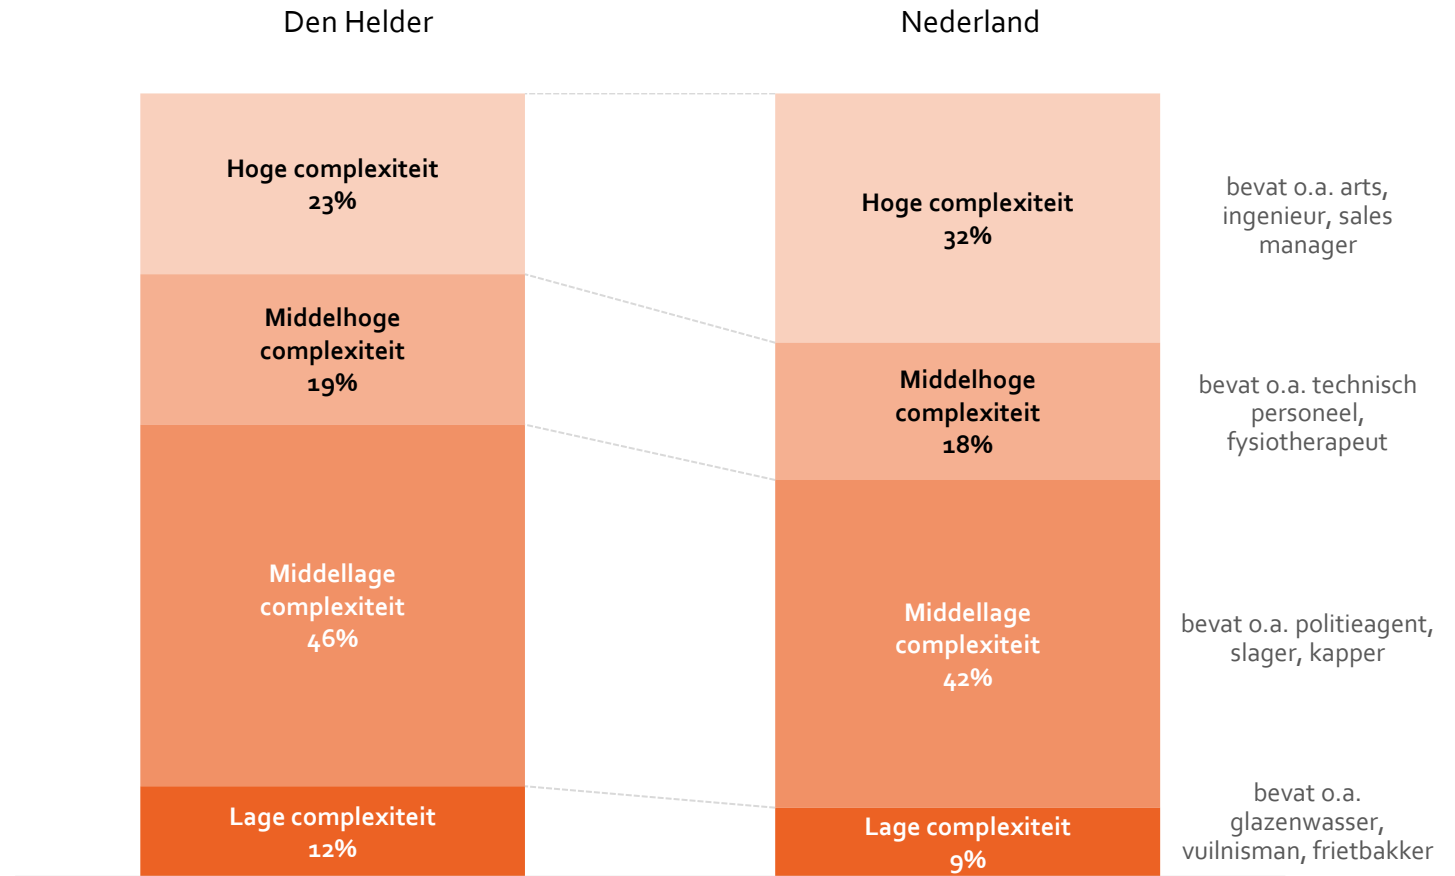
Den Helder

Nederland

Hoge complexiteit
23%

Middelhoge complexiteit
19%

Middellage complexiteit
46%

Lage complexiteit
12%

Hoge complexiteit
32%

Middelhoge complexiteit
18%

Middellage complexiteit
42%

Lage complexiteit
9%

bevat o.a. arts, ingenieur, sales manager

bevat o.a. technisch personeel, fysiotherapeut

bevat o.a. politieagent, slager, kapper

bevat o.a. glazenwasser, vuilnisman, frietbakker